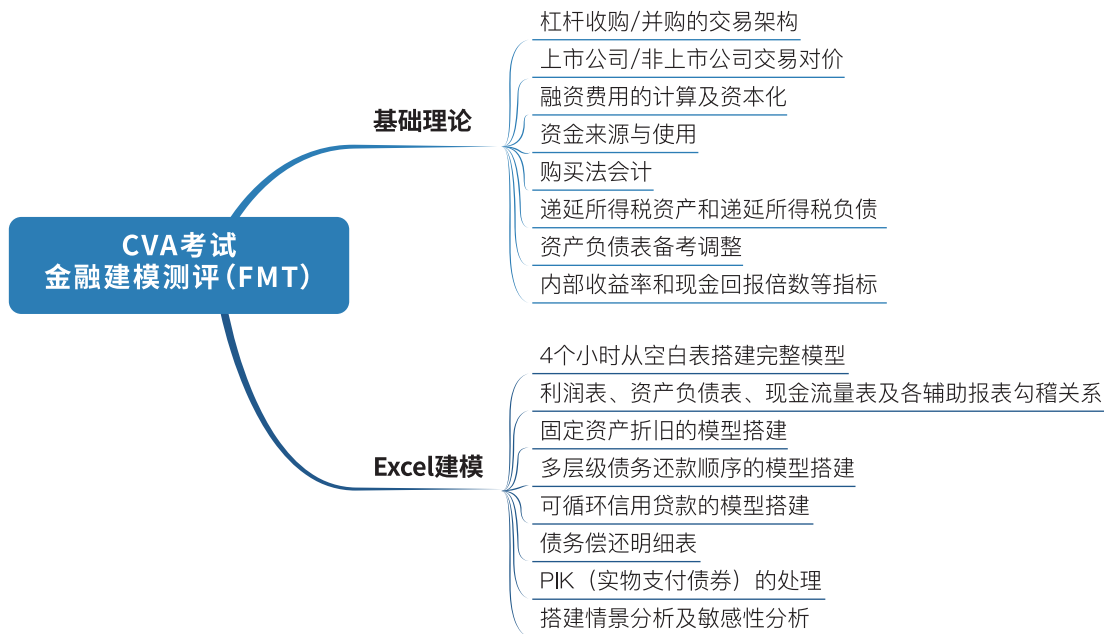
CVA考试
金融建模测评（FMT）

基础理论

杠杆收购/并购的交易架构
上市公司/非上市公司交易对价
融资费用的计算及资本化
资金来源与使用
购买法会计
递延所得税资产和递延所得税负债
资产负债表备考调整
内部收益率和现金回报倍数等指标

Excel建模

4个小时从空白表搭建完整模型
利润表、资产负债表、现金流量表及各辅助报表勾稽关系
固定资产折旧的模型搭建
多层级债务还款顺序的模型搭建
可循环信用贷款的模型搭建
债务偿还明细表
PIK（实物支付债券）的处理
搭建情景分析及敏感性分析